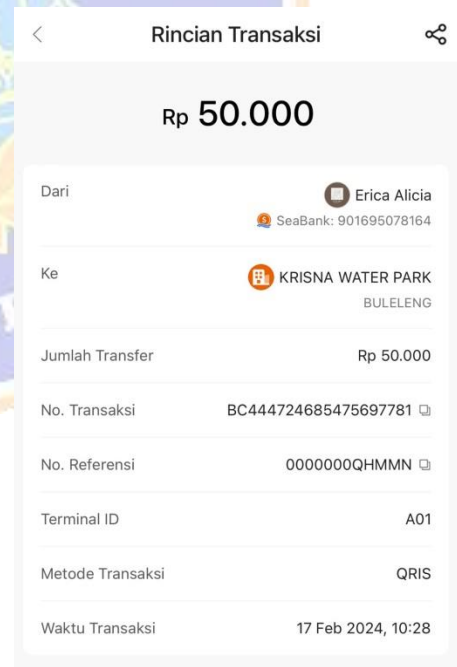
Rincian Transaksi

Rp 50.000

| | |
|---|---|
| Dari | Erica Alicia<br>SeaBank: 901695078164 |
| Ke | KRISNA WATER PARK<br>BULELENG |
| Jumlah Transfer | Rp 50.000 |
| No. Transaksi | BC444724685475697781 |
| No. Referensi | 0000000QHMMN |
| Terminal ID | A01 |
| Metode Transaksi | QRIS |
| Waktu Transaksi | 17 Feb 2024, 10:28 |